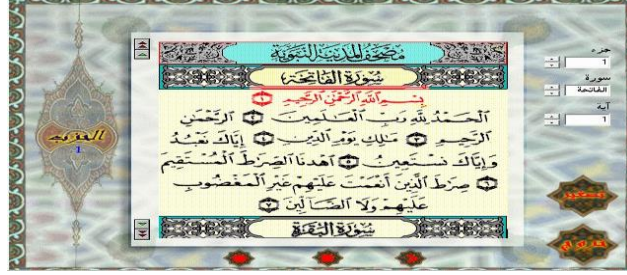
مصحف المدينة النبوية
سورة الفاتحة
بِسْمِ اللَّهِ الرَّحْمَٰنِ الرَّحِيمِ ١
الْحَمْدُ لِلَّهِ رَبِّ الْعَالَمِينَ ٢ الرَّحْمَٰنِ الرَّحِيمِ ٣ مَالِكِ يَوْمِ الدِّينِ ٤ إِيَّاكَ نَعْبُدُ وَإِيَّاكَ نَسْتَعِينُ ٥ اهْدِنَا الصِّرَاطَ الْمُسْتَقِيمَ ٦ صِرَاطَ الَّذِينَ أَنْعَمْتَ عَلَيْهِمْ غَيْرِ الْمَغْضُوبِ عَلَيْهِمْ وَلَا الضَّالِّينَ ٧
سورة البقرة

جزء
1
سورة
الفاتحة
آية
1

العقيب
1

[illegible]
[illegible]